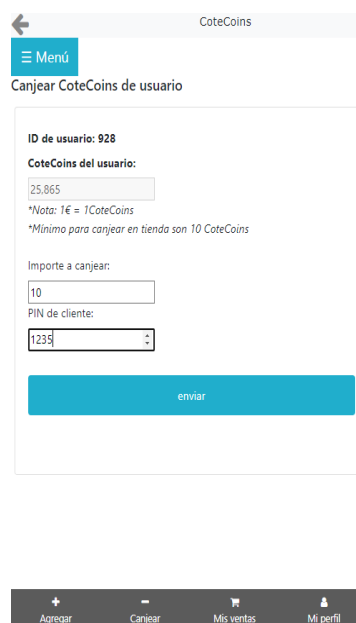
CoteCoins

☰ Menú

Canjear CoteCoins de usuario

ID de usuario: 928

CoteCoins del usuario:

25.865

*Nota: 1€ = 1CoteCoins

*Mínimo para canjear en tienda son 10 CoteCoins

Importe a canjear:

10

PIN de cliente:

1235

enviar

Agregar
Canjear
Mis ventas
Mi perfil